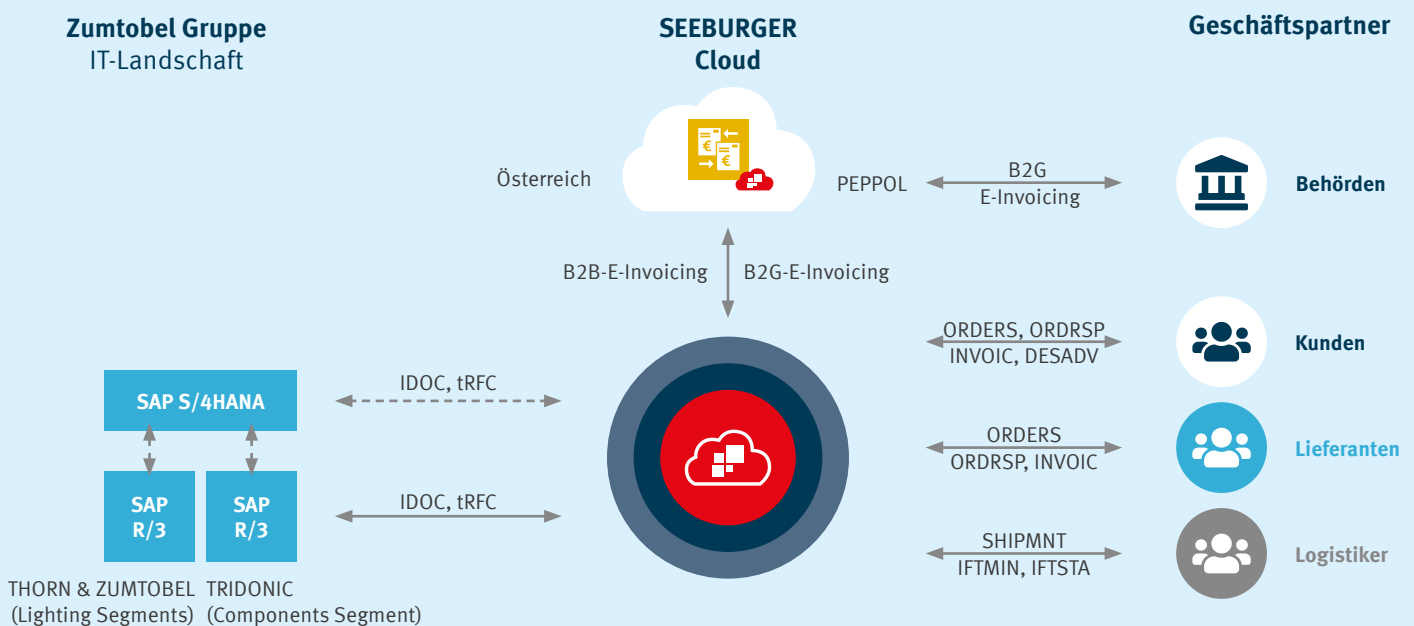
Zumtobel Gruppe
IT-Landschaft

SEEBURGER
Cloud

Geschäftspartner

Österreich

PEPPOL

B2G
E-Invoicing

Behörden

B2B-E-Invoicing

B2G-E-Invoicing

ORDERS, ORDRSP
INVOIC, DESADV

Kunden

SAP S/4HANA

IDOC, tRFC

ORDERS
ORDRSP, INVOIC

Lieferanten

SAP
R/3

SAP
R/3

IDOC, tRFC

SHIPMNT
IFTMIN, IFTSTA

Logistiker

THORN & ZUMTOBEL
(Lighting Segments)

TRIDONIC
(Components Segment)